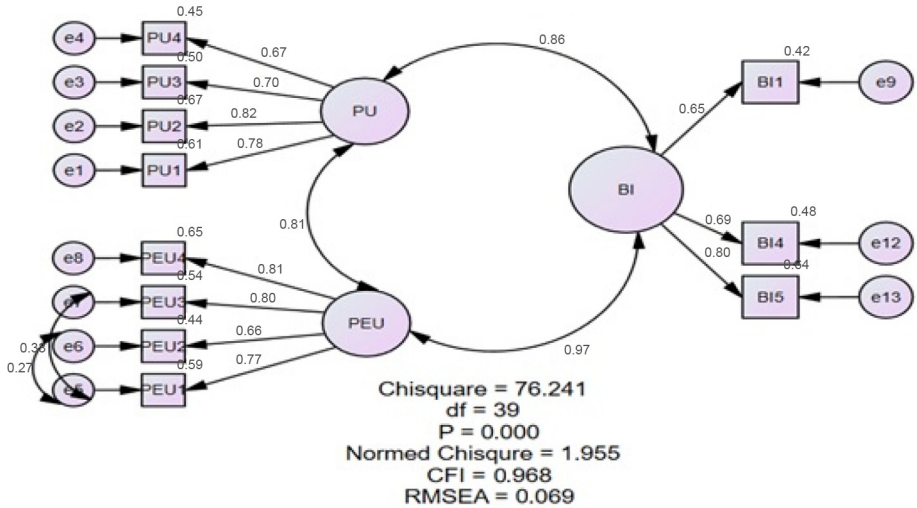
e4
PU4
0.45
e3
PU3
0.50
e2
PU2
0.67
e1
PU1
0.61
0.67
0.70
0.82
0.78
PU
0.86
0.81
e8
PEU4
0.65
e7
PEU3
0.54
e6
PEU2
0.44
e5
PEU1
0.59
0.35
0.27
0.81
0.80
0.66
0.77
PEU
0.97
BI
BI1
0.42
e9
0.65
0.69
BI4
0.48
e12
0.80
BI5
0.64
e13
Chisquare = 76.241
df = 39
P = 0.000
Normed Chisqure = 1.955
CFI = 0.968
RMSEA = 0.069